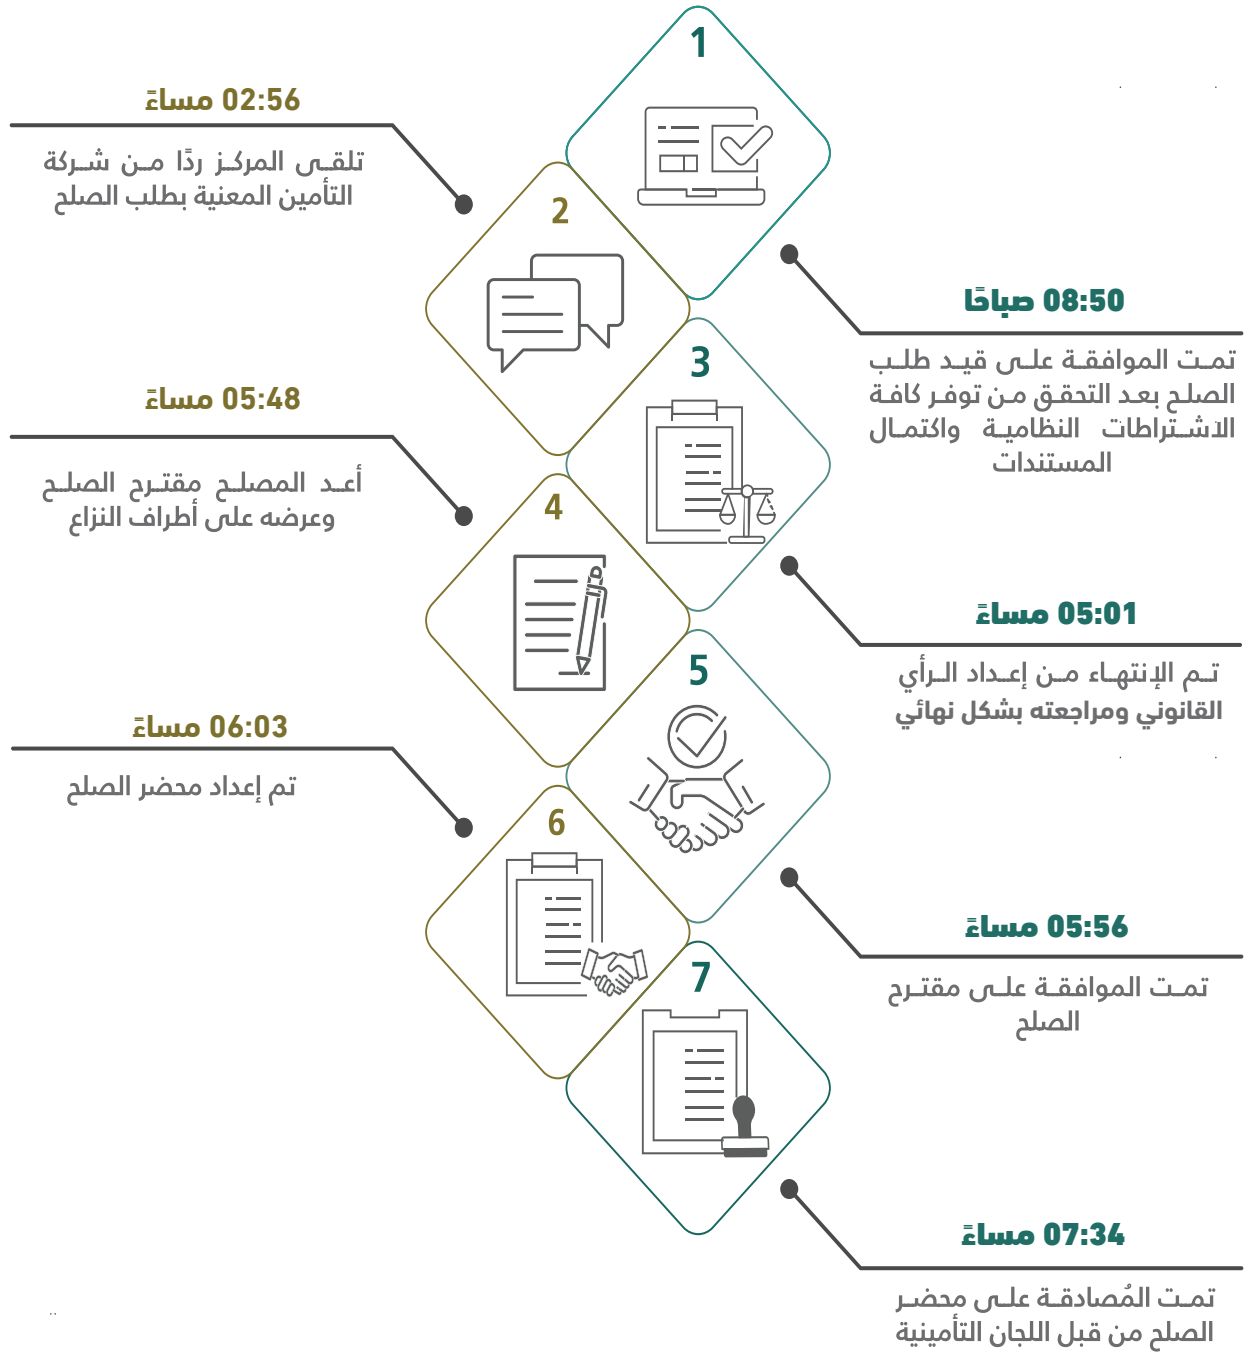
1

08:50 صباحًا

تمت الموافقة على قيد طلب الصلح بعد التحقق من توفر كافة الاشتراطات النظامية واكتمال المستندات

2

02:56 مساءً

تلقى المركز ردًا من شركة التأمين المعنية بطلب الصلح

3

05:01 مساءً

تم الإنتهاء من إعداد الرأي القانوني ومراجعته بشكل نهائي

4

05:48 مساءً

أعد المصلح مقترح الصلح وعرضه على أطراف النزاع

5

05:56 مساءً

تمت الموافقة على مقترح الصلح

6

06:03 مساءً

تم إعداد محضر الصلح

7

07:34 مساءً

تمت المُصادقة على محضر الصلح من قبل اللجان التأمينية